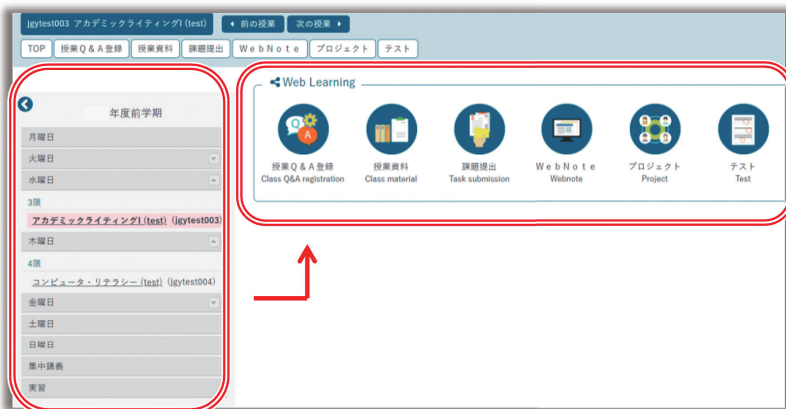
jgytest003 アカデミックライティングI (test)
◀ 前の授業
次の授業 ▶
TOP
授業Q＆A登録
授業資料
課題提出
WebNote
プロジェクト
テスト

年度前学期
月曜日
火曜日
水曜日
3限
アカデミックライティングI (test) (jgytest003)
木曜日
4限
コンピュータ・リテラシー (test) (jgytest004)
金曜日
土曜日
日曜日
集中講義
実習

Web Learning
授業Q＆A登録
Class Q&A registration
授業資料
Class material
課題提出
Task submission
WebNote
Webnote
プロジェクト
Project
テスト
Test